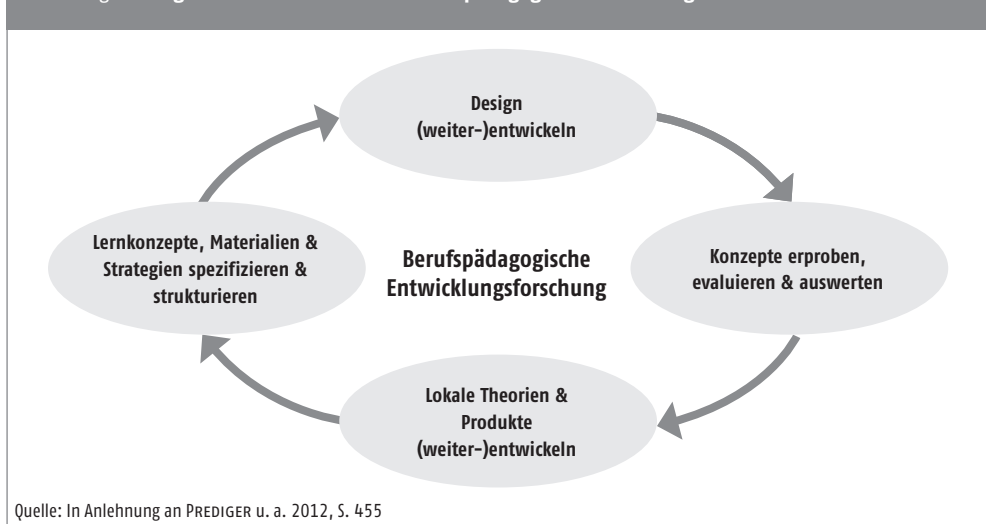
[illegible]

Design (weiter-)entwickeln

Konzepte erproben, evaluieren & auswerten

Lokale Theorien & Produkte (weiter-)entwickeln

Lernkonzepte, Materialien & Strategien spezifizieren & strukturieren

Berufspädagogische Entwicklungsforschung

Quelle: In Anlehnung an PREDIGER u. a. 2012, S. 455